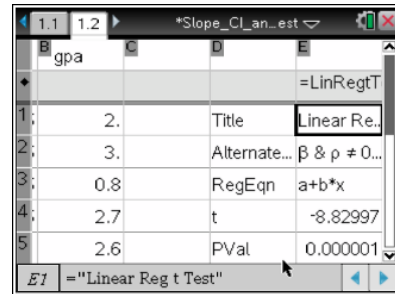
1.1 1.2 *Slope_CI_an...est

| | B gpa | C | D | E |
|---|---|---|---|---|
| ◆ | | | | =LinRegtT |
| 1 | 2. | | Title | Linear Re... |
| 2 | 3. | | Alternate... | β & ρ ≠ 0... |
| 3 | 0.8 | | RegEqn | a+b*x |
| 4 | 2.7 | | t | -8.82997 |
| 5 | 2.6 | | PVal | 0.000001 |

E1 ="Linear Reg t Test"